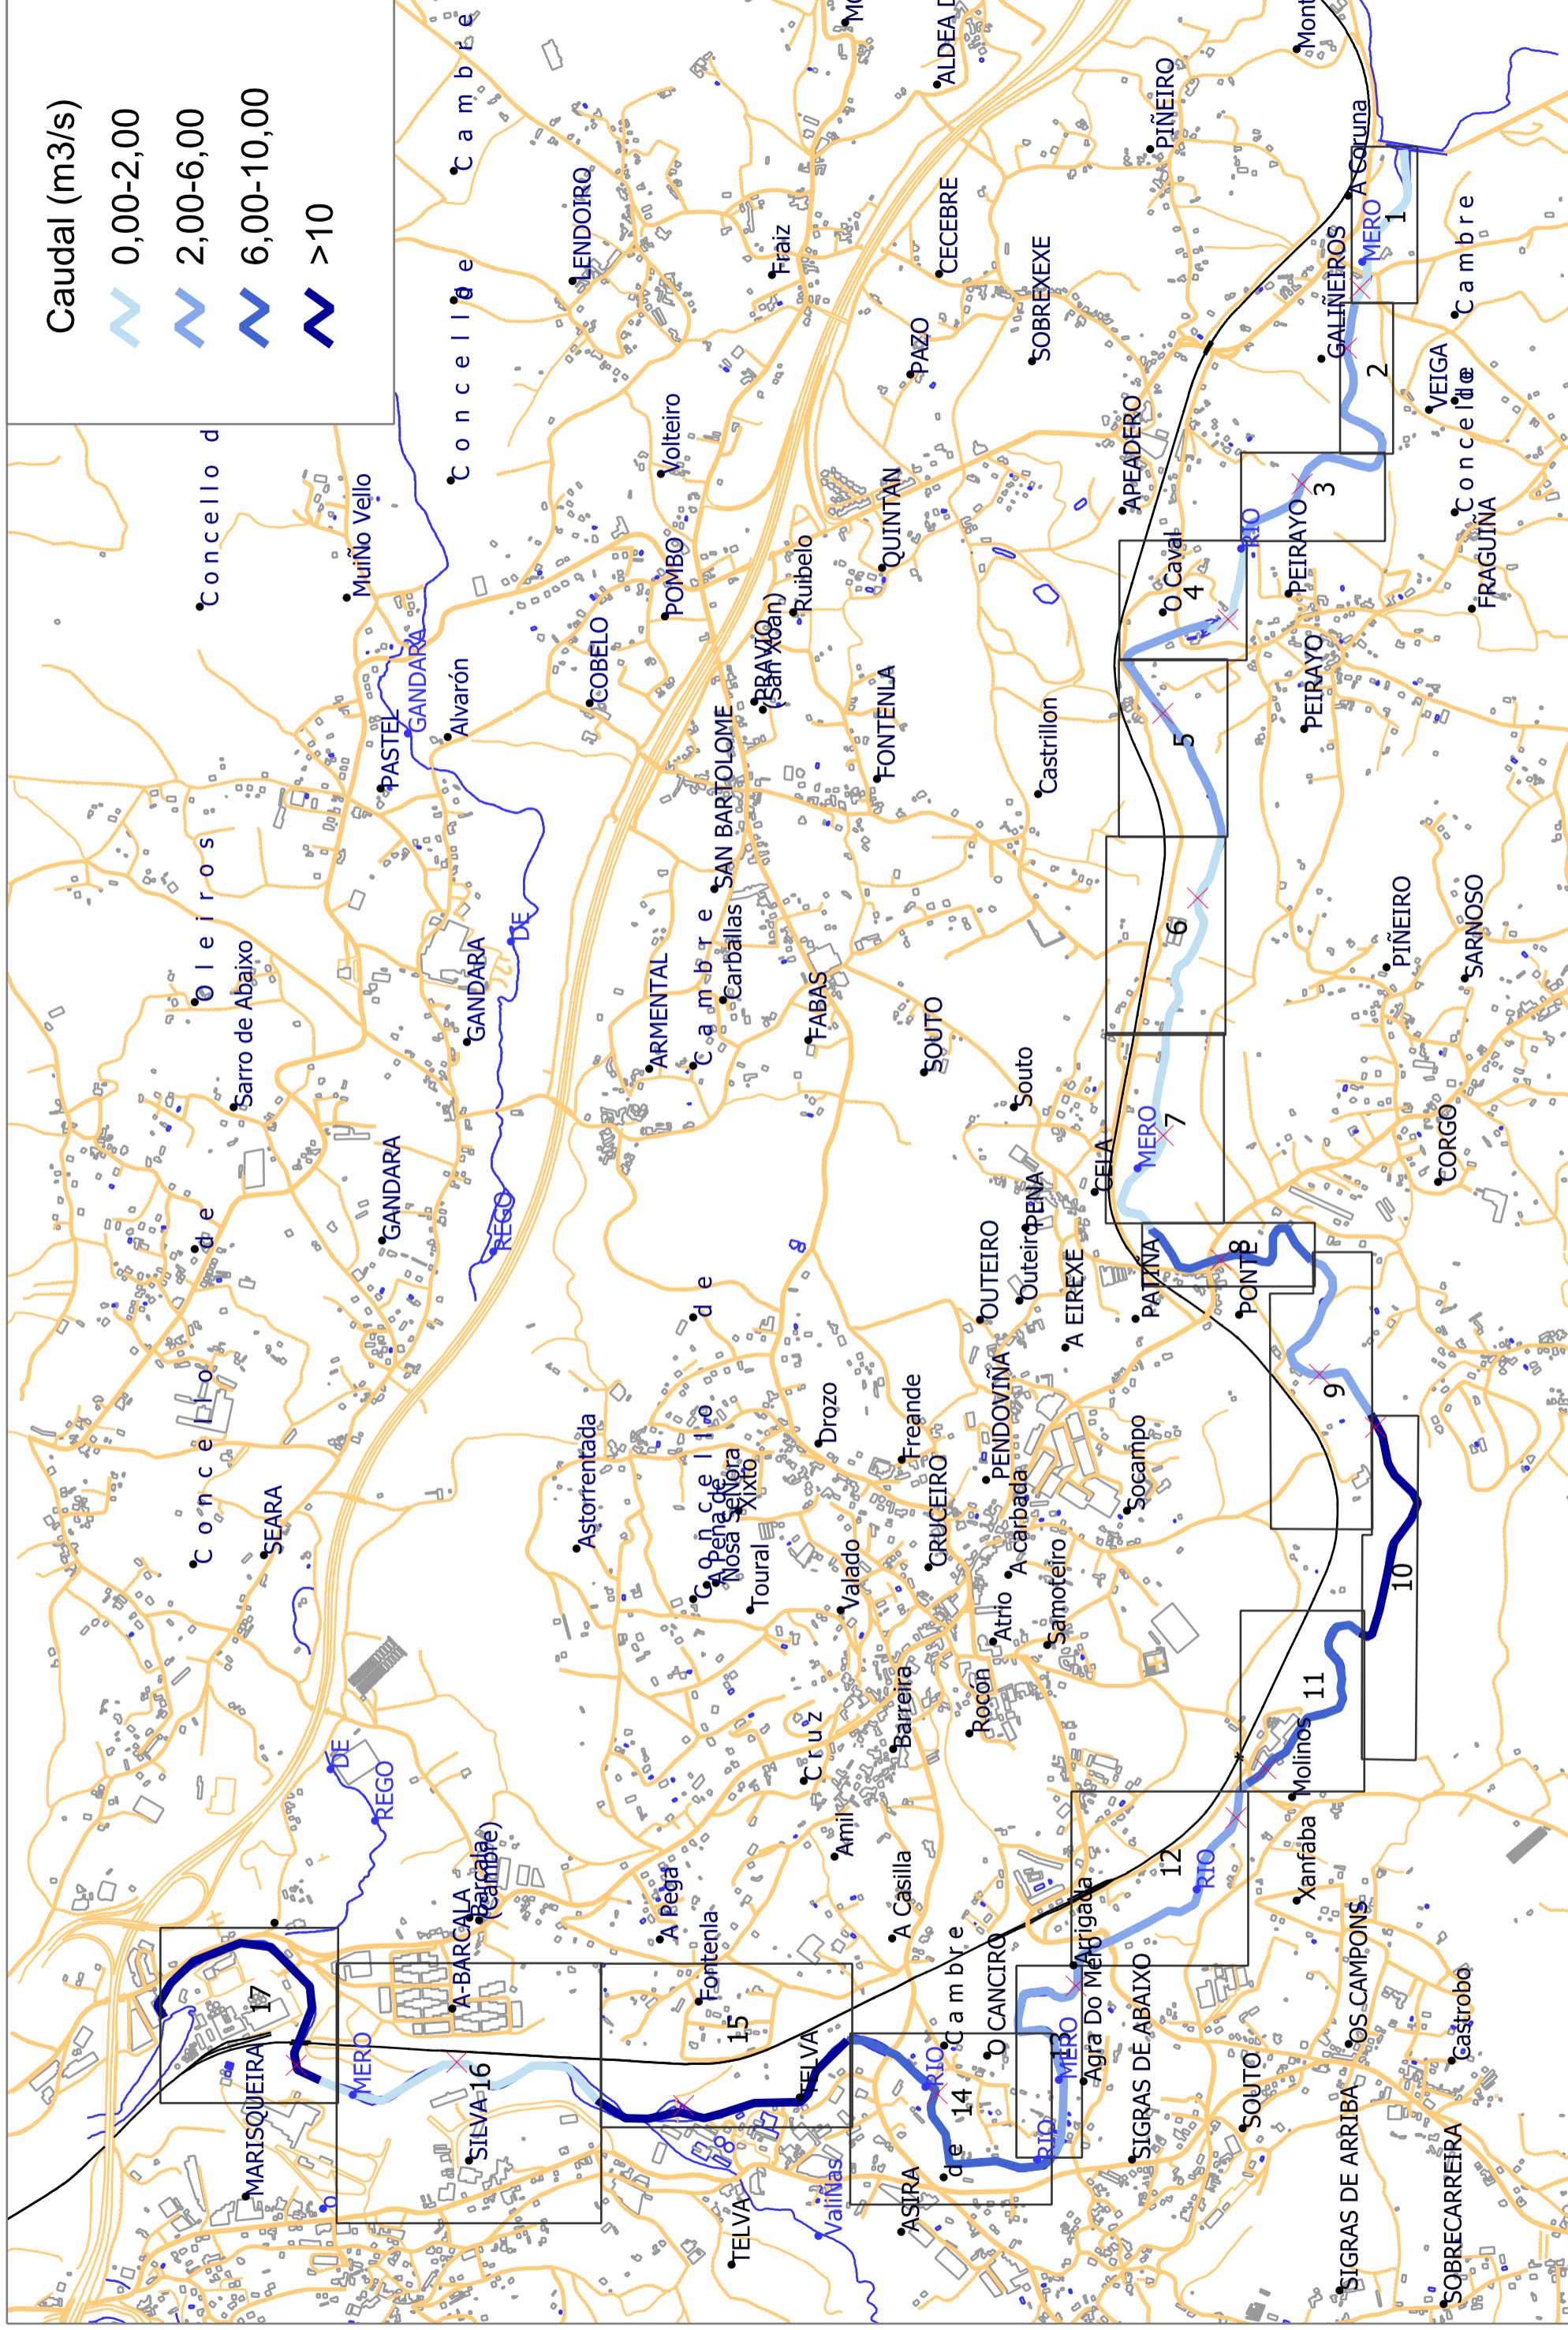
Caudal (m3/s)
0,00-2,00
2,00-6,00
6,00-10,00
>10

C o n c e l l o d e O l e i r o s
C o n c e l l o d e C a m b r e
C o n c e l l o d e C a m b r e
C o n c e l l o d e C a m b r e
C o n c e l l o d e C a m b r e

Muiño Vello
GANDARA
PASTEL
Alvarón
GANDARA
GANDARA
Sarro de Abaixo
SEARA
DE
REGO
DE
REGO
LENDOIRO
Volteiro
POMBO
COBELO
ARMENTAL
Carballas
SAN BARTOLOME
BRAVIO (San Xoan)
Ruibelo
Fraiz
QUINTAN
PAZO
CECEBRE
SOBREXEXE
ALDEA D
PIÑEIRO
APEADERO
FONTENLA
Castrillon
FABAS
SOUTO
Souto
CELA
PENA
Outeiro
OUTEIRO
A EIREXE
PATIÑA
PONTE
Drozo
Freande
PENDOVIÑA
Socampo
Astorrentada
A Pena de Nosa Señora
Xixto
Toural
Valado
CRUCEIRO
A carbada
Atrio
Samoeiro
Rocón
Barreira
C r u z
Amil
A Casilla
A Pega
Fontenla
A BARCALA
Barcala (Cambre)
MARISQUEIRA
SILVA
TELVA
TELVA
Valiñas
ASIRA
O CANCIRO
Agra Do Mero
Arrigada
SIGRAS DE ABAIXO
SOUTO
SIGRAS DE ARRIBA
OS CAMPONS
Castrobo
SOBRECARREIRA
Xanfaba
Molinos
CORGO
SARNOSO
PIÑEIRO
PEIRAYO
PEIRAYO
O Caval
FRAGUIÑA
VEIGA
GALIÑEIROS
A Coruña
Mont
MERO
MERO
MERO
MERO
MERO
RIO
RIO
RIO
RIO
RIO
1
2
3
4
5
6
7
8
9
10
11
12
13
14
15
16
17